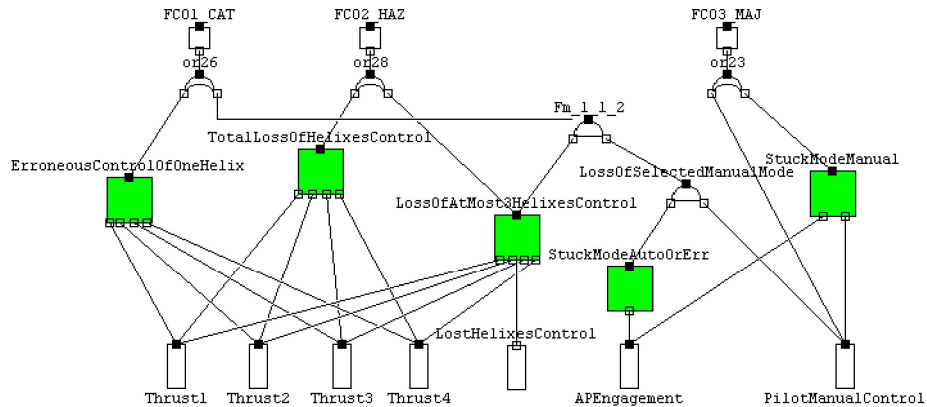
FC01_CAT
or26
FC02_HAZ
or28
FC03_MAJ
or23
Fm_1_1_2
TotalLossOfHelixesControl
ErroneousControlOfOneHelix
LossOfSelectedManualMode
StuckModeManual
LossOfAtMost3HelixesControl
StuckModeAutoOrErr
LostHelixesControl
Thrust1
Thrust2
Thrust3
Thrust4
APEngagement
PilotManualControl